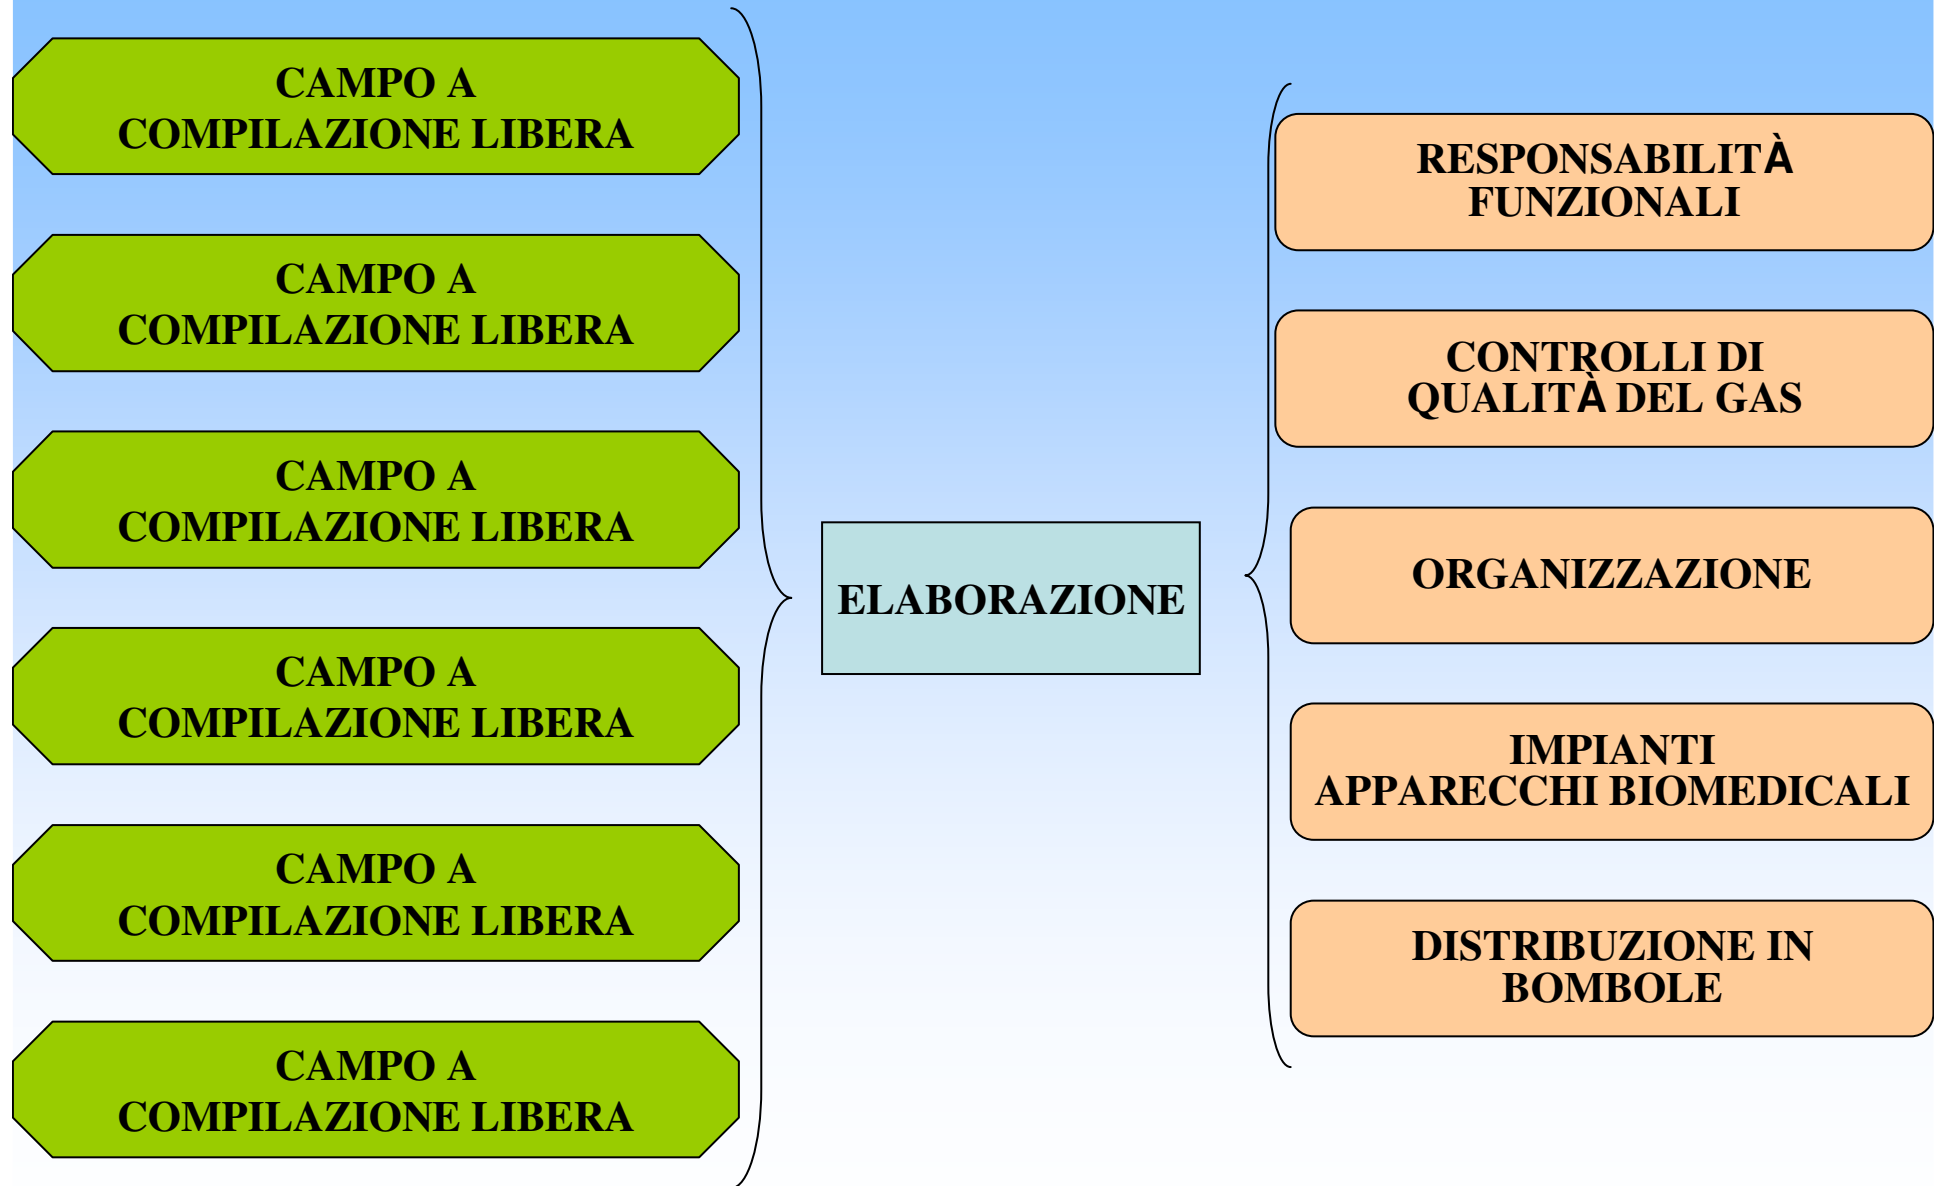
CAMPO A
COMPILAZIONE LIBERA

CAMPO A
COMPILAZIONE LIBERA

CAMPO A
COMPILAZIONE LIBERA

CAMPO A
COMPILAZIONE LIBERA

CAMPO A
COMPILAZIONE LIBERA

CAMPO A
COMPILAZIONE LIBERA

ELABORAZIONE

RESPONSABILITÀ
FUNZIONALI

CONTROLLI DI
QUALITÀ DEL GAS

ORGANIZZAZIONE

IMPIANTI
APPARECCHI BIOMEDICALI

DISTRIBUZIONE IN
BOMBOLE